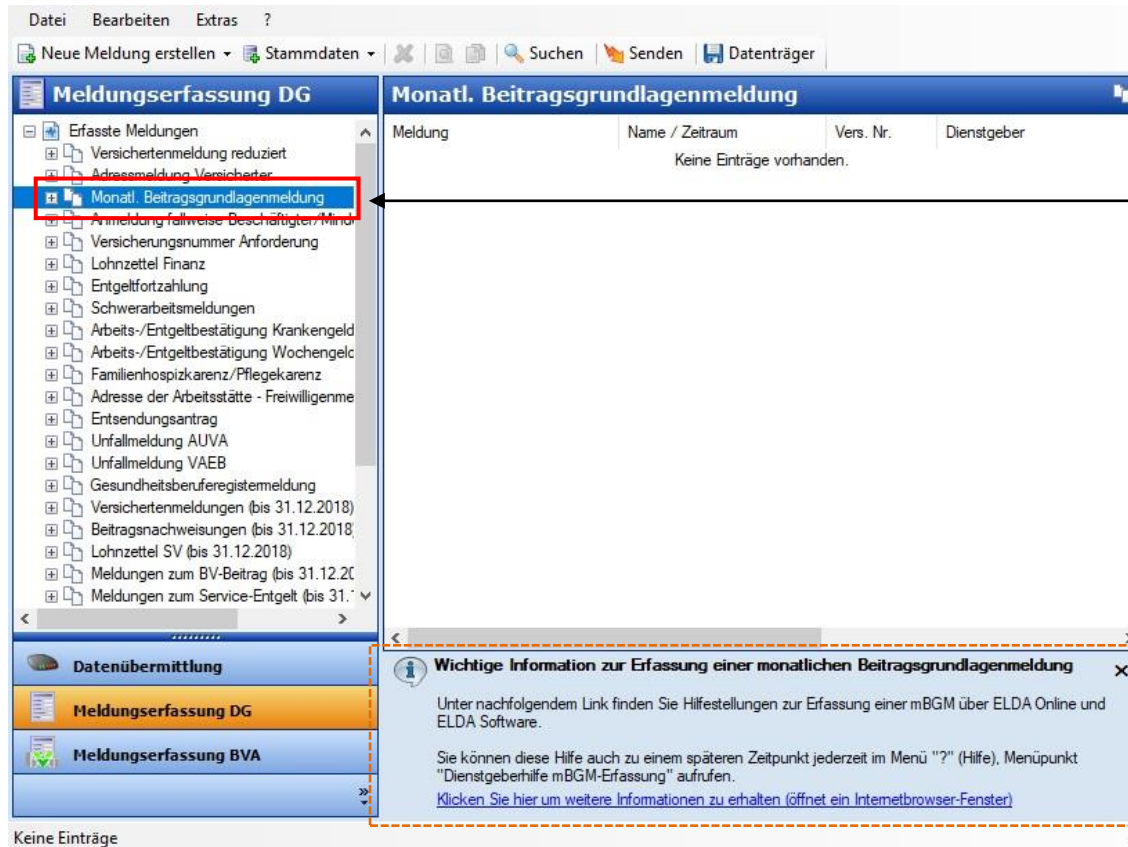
Datei Bearbeiten Extras ?

Neue Meldung erstellen ▾ Stammdaten ▾ Suchen Senden Datenträger

Meldungserfassung DG

Erfasste Meldungen
Versichertenmeldung reduziert
Adressmeldung Versicherter
Monatl. Beitragsgrundlagenmeldung
Anmeldung fallweise Beschäftigter/Mind
Versicherungsnummer Anforderung
Lohnzettel Finanz
Entgeltfortzahlung
Schwerarbeitsmeldungen
Arbeits-/Entgeltbestätigung Krankengeld
Arbeits-/Entgeltbestätigung Wochengeld
Familienhospizkarenz/Pflegekarenz
Adresse der Arbeitsstätte - Freiwilligenme
Entsendungsantrag
Unfallmeldung AUVA
Unfallmeldung VAEB
Gesundheitsberuferegistermeldung
Versichertenmeldungen (bis 31.12.2018)
Beitragsnachweisungen (bis 31.12.2018)
Lohnzettel SV (bis 31.12.2018)
Meldungen zum BV-Beitrag (bis 31.12.20
Meldungen zum Service-Entgelt (bis 31.

Datenübermittlung
Meldungserfassung DG
Meldungserfassung BVA

Monatl. Beitragsgrundlagenmeldung

| Meldung | Name / Zeitraum | Vers. Nr. | Dienstgeber |
|---|---|---|---|
| | Keine Einträge vorhanden. | | |

Wichtige Information zur Erfassung einer monatlichen Beitragsgrundlagenmeldung

Unter nachfolgendem Link finden Sie Hilfestellungen zur Erfassung einer mBGM über ELDA Online und ELDA Software.

Sie können diese Hilfe auch zu einem späteren Zeitpunkt jederzeit im Menü "?" (Hilfe), Menüpunkt "Dienstgeberhilfe mBGM-Erfassung" aufrufen.

Klicken Sie hier um weitere Informationen zu erhalten (öffnet ein Internetbrowser-Fenster)

Keine Einträge